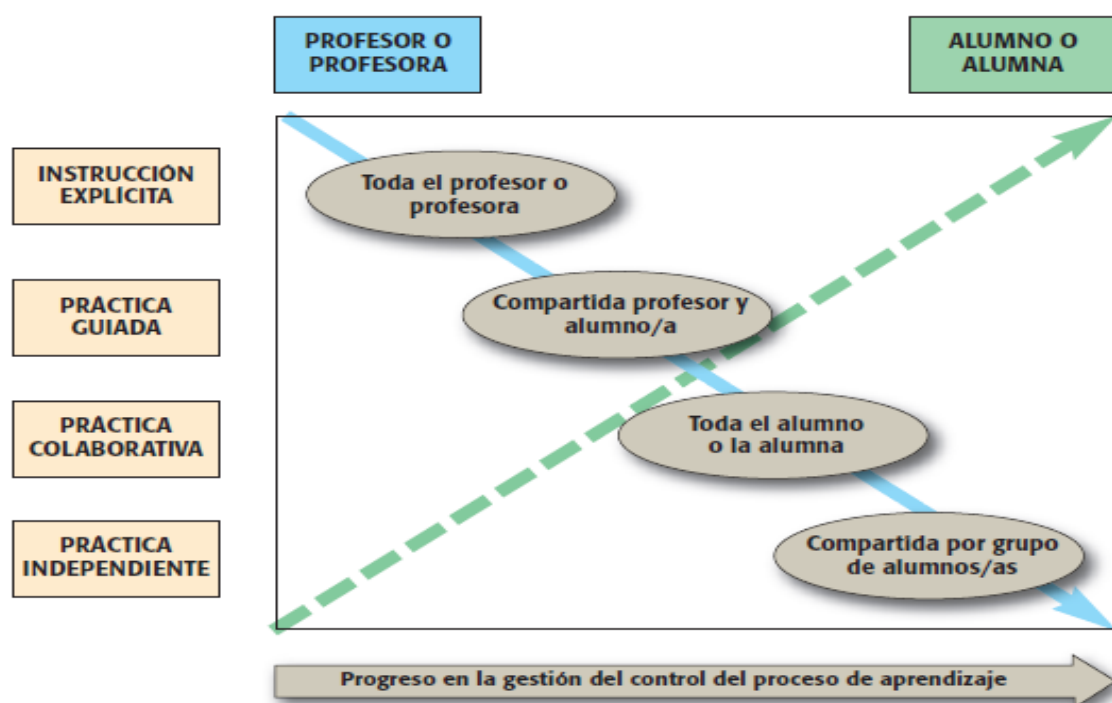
PROFESOR O PROFESORA

ALUMNO O ALUMNA

INSTRUCCIÓN EXPLÍCITA

PRÁCTICA GUIADA

PRÁCTICA COLABORATIVA

PRÁCTICA INDEPENDIENTE

Toda el profesor o profesora

Compartida profesor y alumno/a

Toda el alumno o la alumna

Compartida por grupo de alumnos/as

Progreso en la gestión del control del proceso de aprendizaje